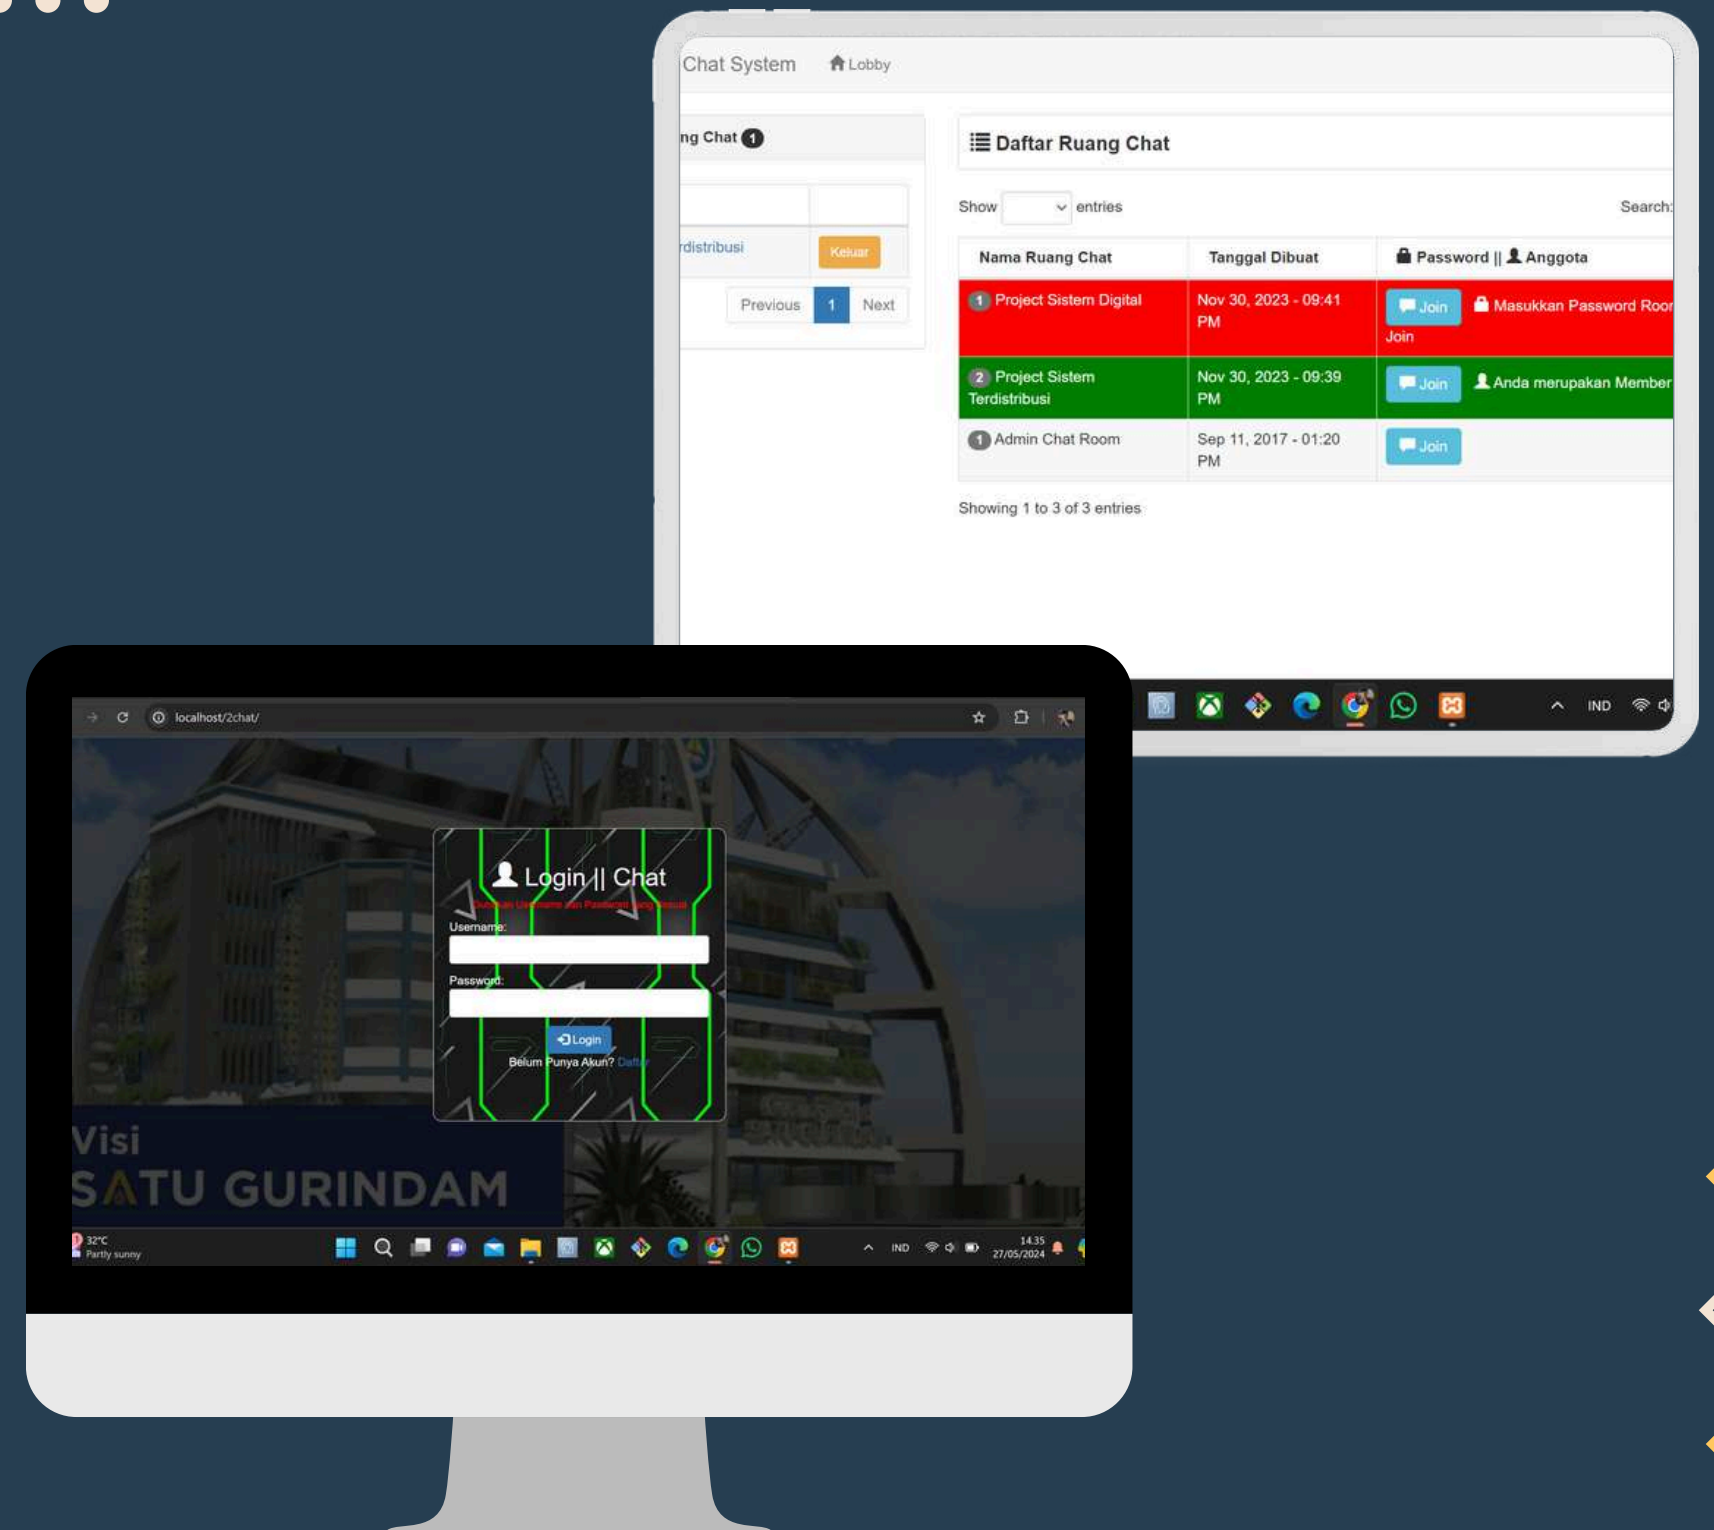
Chat System  Lobby

ng Chat 1

rdistribusi  Keluar

Previous 1 Next

Daftar Ruang Chat

Show entries  Search:

| Nama Ruang Chat | Tanggal Dibuat | Password \|\| Anggota |
|---|---|---|
| 1 Project Sistem Digital | Nov 30, 2023 - 09:41 PM | Join  Masukkan Password Roor Join |
| 2 Project Sistem Terdistribusi | Nov 30, 2023 - 09:39 PM | Join  Anda merupakan Member |
| 1 Admin Chat Room | Sep 11, 2017 - 01:20 PM | Join |

Showing 1 to 3 of 3 entries

IND

localhost/2chat/

Login || Chat

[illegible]

Username:

Password:

Login

Belum Punya Akun? Daftar

Visi
SATU GURINDAM

32°C
Partly sunny

IND

14.35
27/05/2024